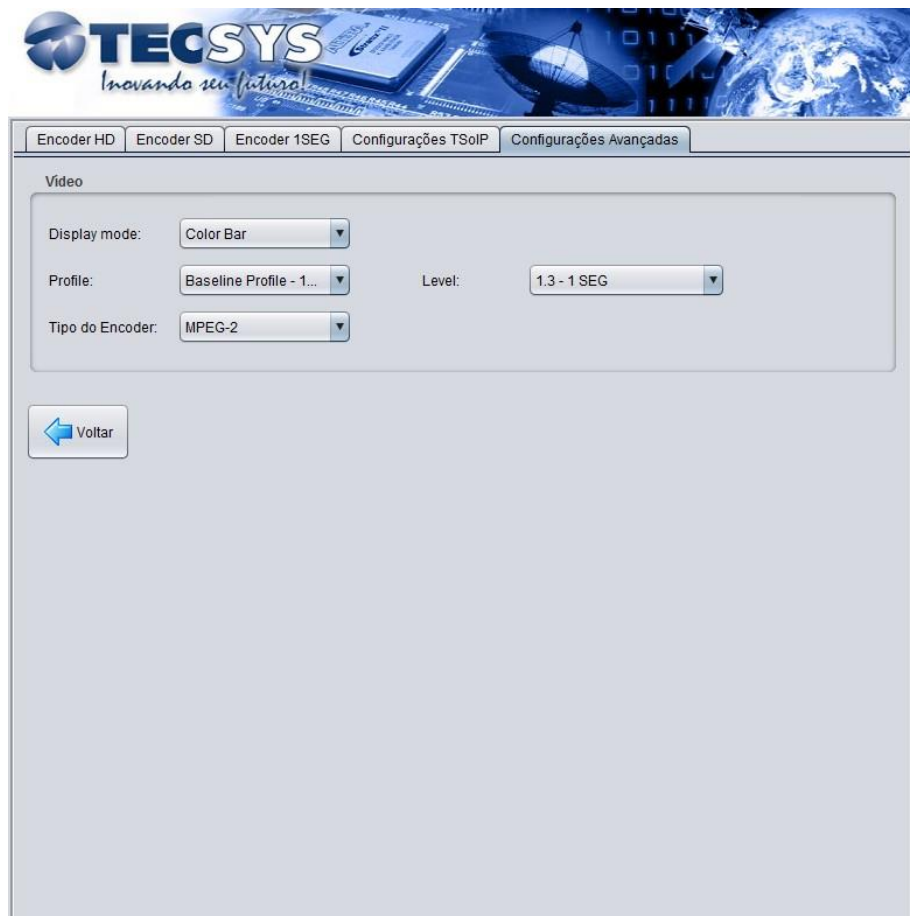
TECSYS
Inovando seu futuro!

Encoder HD | Encoder SD | Encoder 1SEG | Configurações TSoIP | Configurações Avançadas

Video

Display mode: Color Bar

Profile: Baseline Profile - 1... Level: 1.3 - 1 SEG

Tipo do Encoder: MPEG-2

Voltar